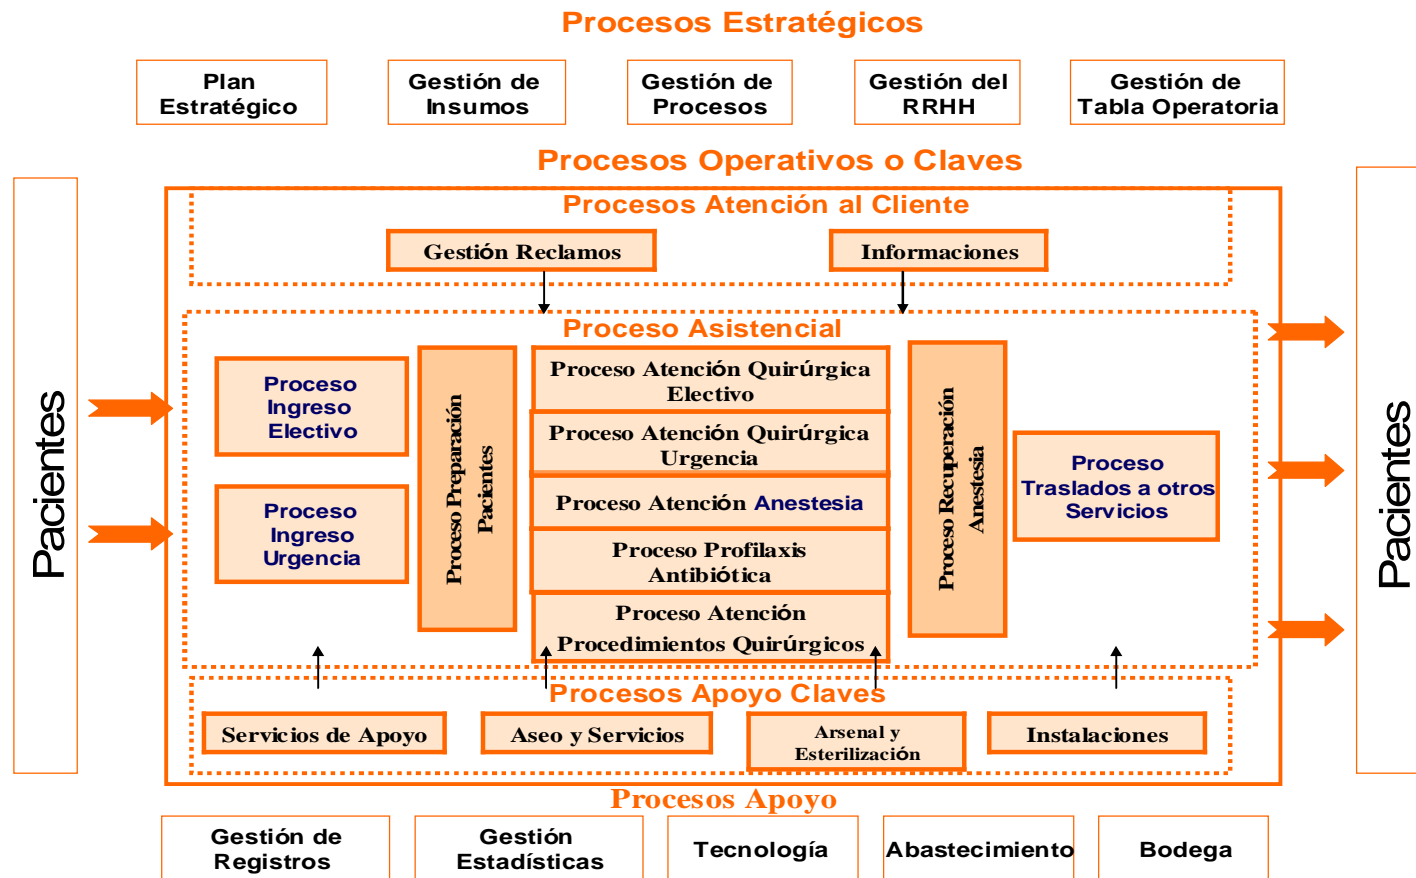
Procesos Estratégicos

Plan Estratégico

Gestión de Insumos

Gestión de Procesos

Gestión del RRHH

Gestión de Tabla Operatoria

Procesos Operativos o Claves

Pacientes

Procesos Atención al Cliente

Gestión Reclamos

Informaciones

Proceso Asistencial

Proceso Ingreso Electivo

Proceso Ingreso Urgencia

Proceso Preparación Pacientes

Proceso Atención Quirúrgica Electivo

Proceso Atención Quirúrgica Urgencia

Proceso Atención Anestesia

Proceso Profilaxis Antibiótica

Proceso Atención Procedimientos Quirúrgicos

Proceso Recuperación Anestesia

Proceso Traslados a otros Servicios

Procesos Apoyo Claves

Servicios de Apoyo

Aseo y Servicios

Arsenal y Esterilización

Instalaciones

Pacientes

Procesos Apoyo

Gestión de Registros

Gestión Estadísticas

Tecnología

Abastecimiento

Bodega